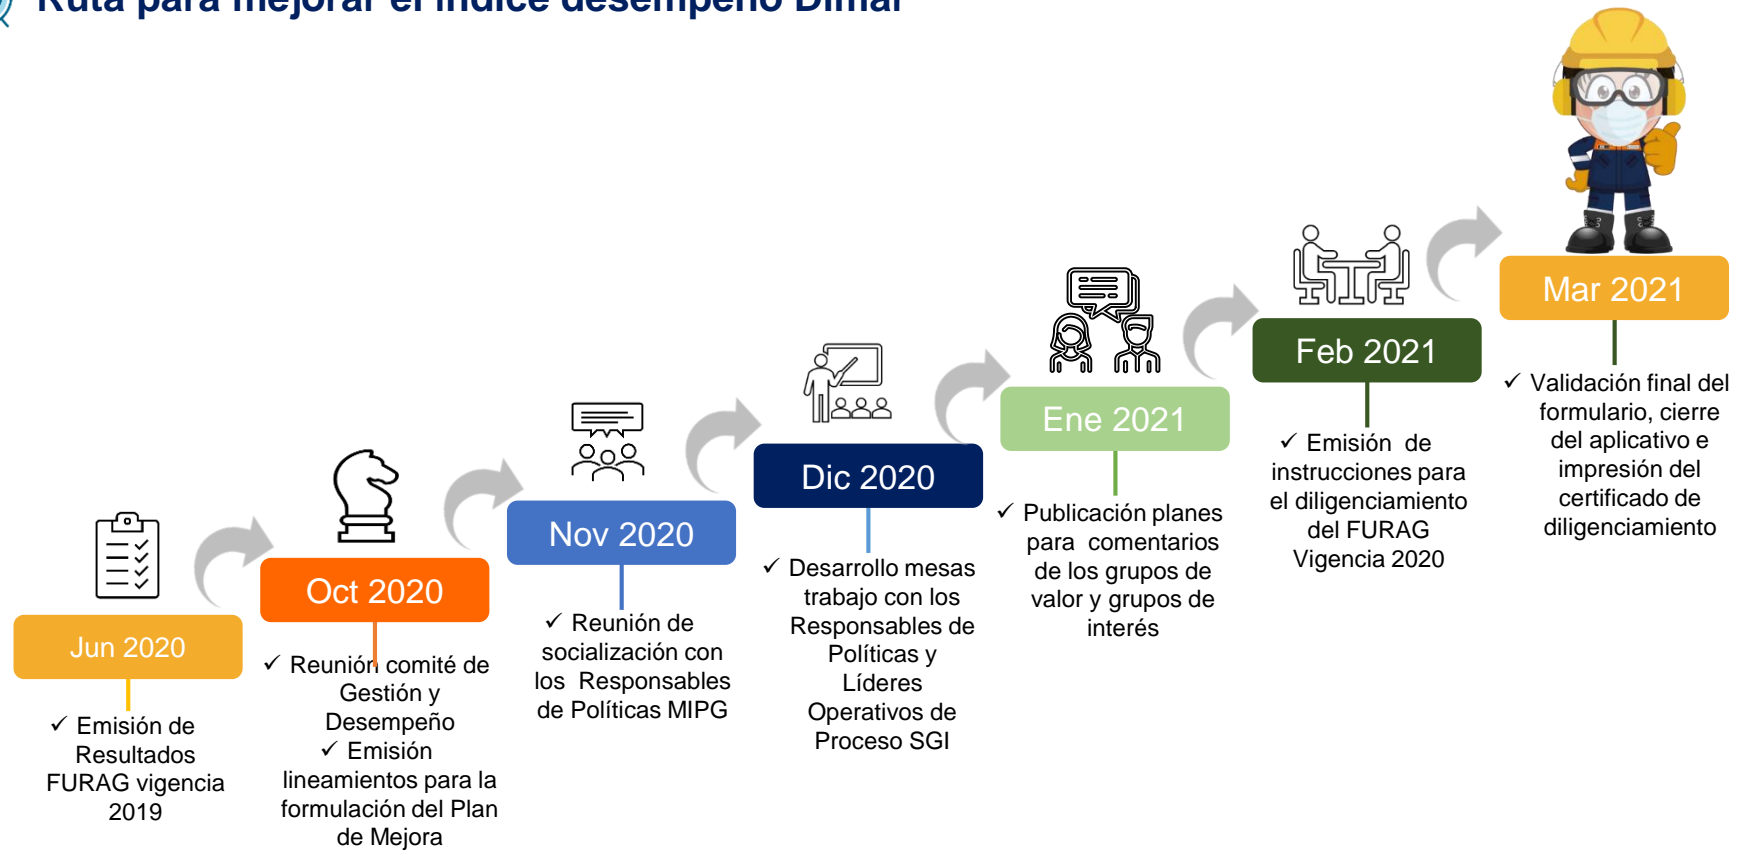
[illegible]

Jun 2020

✓ Emisión de Resultados FURAG vigencia 2019

Oct 2020

✓ Reunión comité de Gestión y Desempeño
✓ Emisión lineamientos para la formulación del Plan de Mejora

Nov 2020

✓ Reunión de socialización con los Responsables de Políticas MIPG

Dic 2020

✓ Desarrollo mesas trabajo con los Responsables de Políticas y Líderes Operativos de Proceso SGI

Ene 2021

✓ Publicación planes para comentarios de los grupos de valor y grupos de interés

Feb 2021

✓ Emisión de instrucciones para el diligenciamiento del FURAG Vigencia 2020

Mar 2021

✓ Validación final del formulario, cierre del aplicativo e impresión del certificado de diligenciamiento